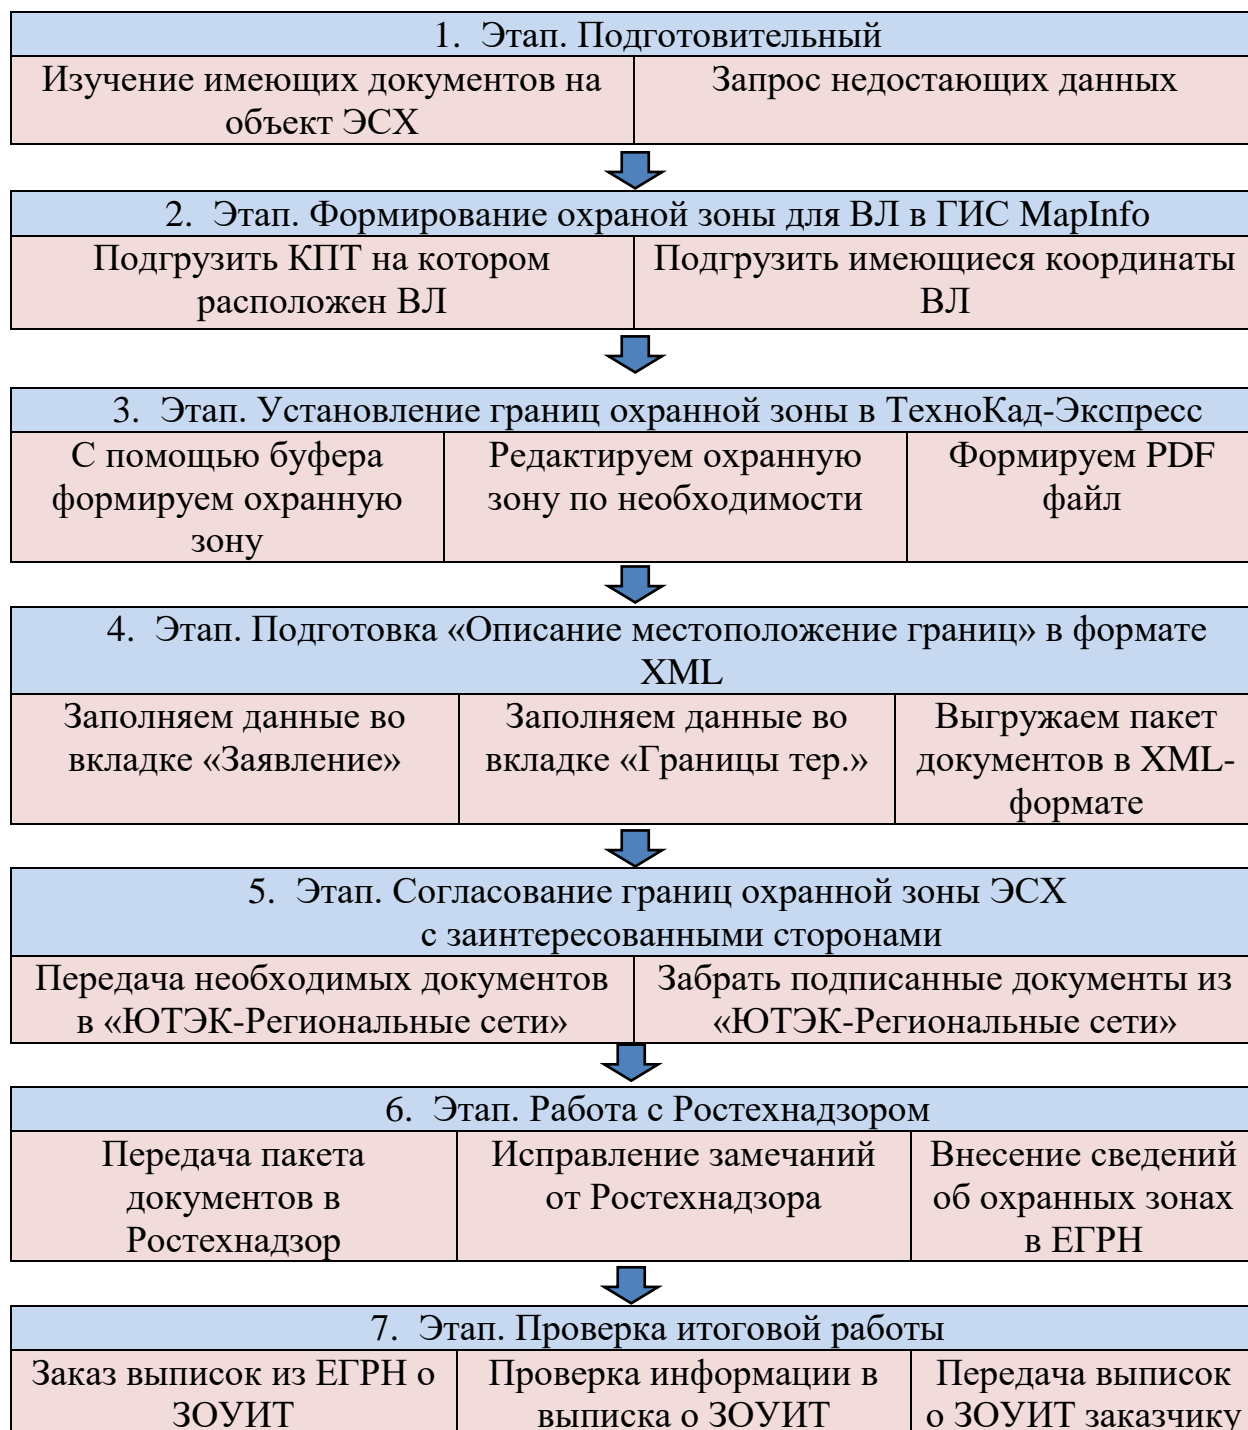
1. Этап. Подготовительный

Изучение имеющих документов на объект ЭСХ

Запрос недостающих данных

2. Этап. Формирование охраной зоны для ВЛ в ГИС MapInfo

Подгрузить КПТ на котором расположен ВЛ

Подгрузить имеющиеся координаты ВЛ

3. Этап. Установление границ охранной зоны в ТехноКад-Экспресс

С помощью буфера формируем охранную зону

Редактируем охранную зону по необходимости

Формируем PDF файл

4. Этап. Подготовка «Описание местоположение границ» в формате XML

Заполняем данные во вкладке «Заявление»

Заполняем данные во вкладке «Границы тер.»

Выгружаем пакет документов в XML-формате

5. Этап. Согласование границ охранной зоны ЭСХ с заинтересованными сторонами

Передача необходимых документов в «ЮТЭК-Региональные сети»

Забрать подписанные документы из «ЮТЭК-Региональные сети»

6. Этап. Работа с Ростехнадзором

Передача пакета документов в Ростехнадзор

Исправление замечаний от Ростехнадзора

Внесение сведений об охранных зонах в ЕГРН

7. Этап. Проверка итоговой работы

Заказ выписок из ЕГРН о ЗОУИТ

Проверка информации в выписка о ЗОУИТ

Передача выписок о ЗОУИТ заказчику